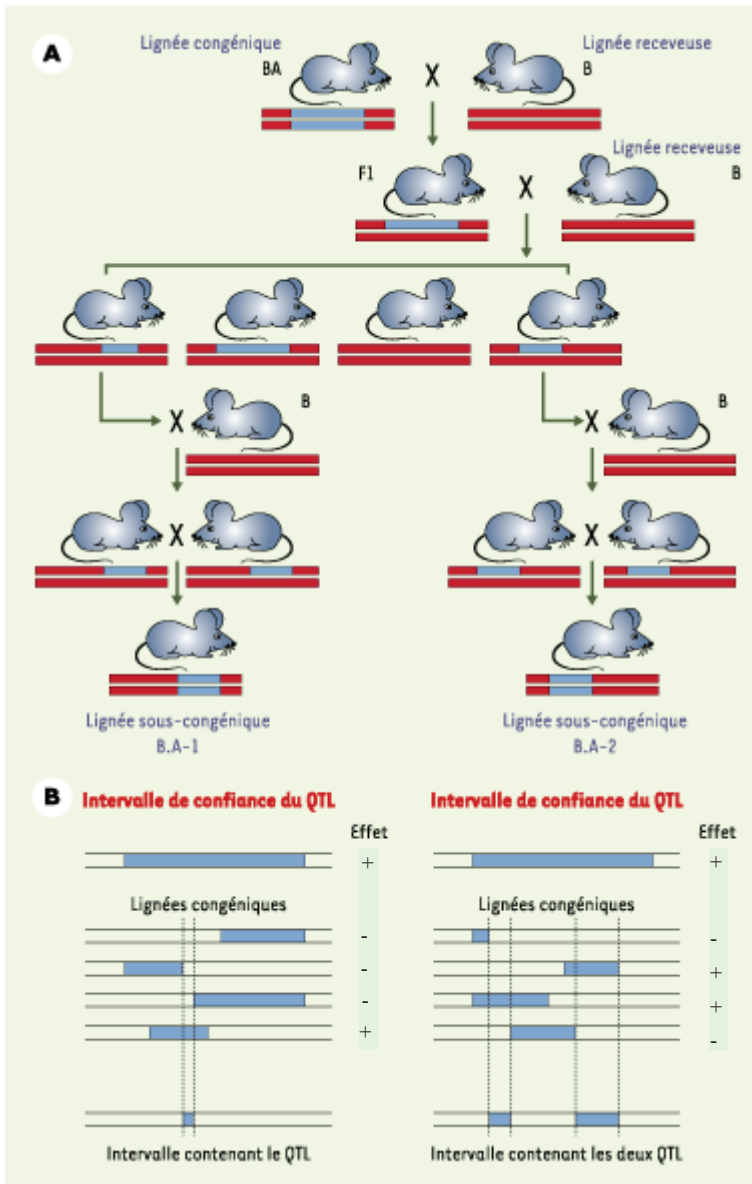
A

Lignée congénique
BA

X

Lignée receveuse
B

F1

X

Lignée receveuse
B

X

B

X

B

X

X

Lignée sous-congénique
B.A-1

Lignée sous-congénique
B.A-2

B

Intervalle de confiance du QTL

Effet
+

Lignées congéniques

-
-
-
+

Intervalle contenant le QTL

Intervalle de confiance du QTL

Effet
+

Lignées congéniques

-
+
+
-

Intervalle contenant les deux QTL